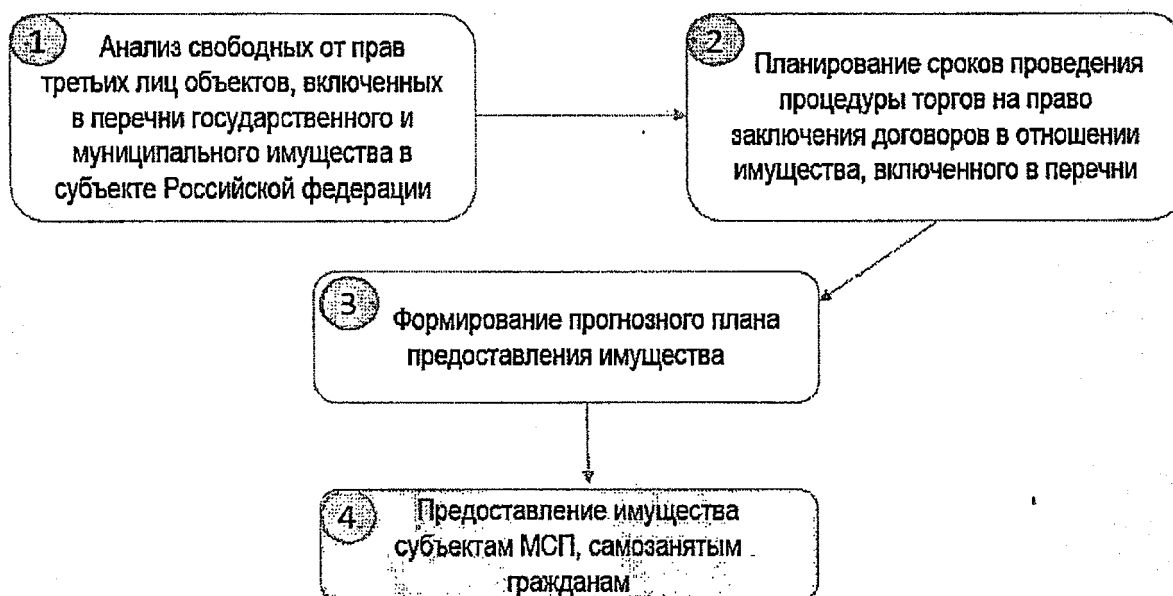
1

Анализ свободных от прав третьих лиц объектов, включенных в перечни государственного и муниципального имущества в субъекте Российской федерации

2

Планирование сроков проведения процедуры торгов на право заключения договоров в отношении имущества, включенного в перечни

3

Формирование прогнозного плана предоставления имущества

4

Предоставление имущества субъектам МСП, самозанятым гражданам